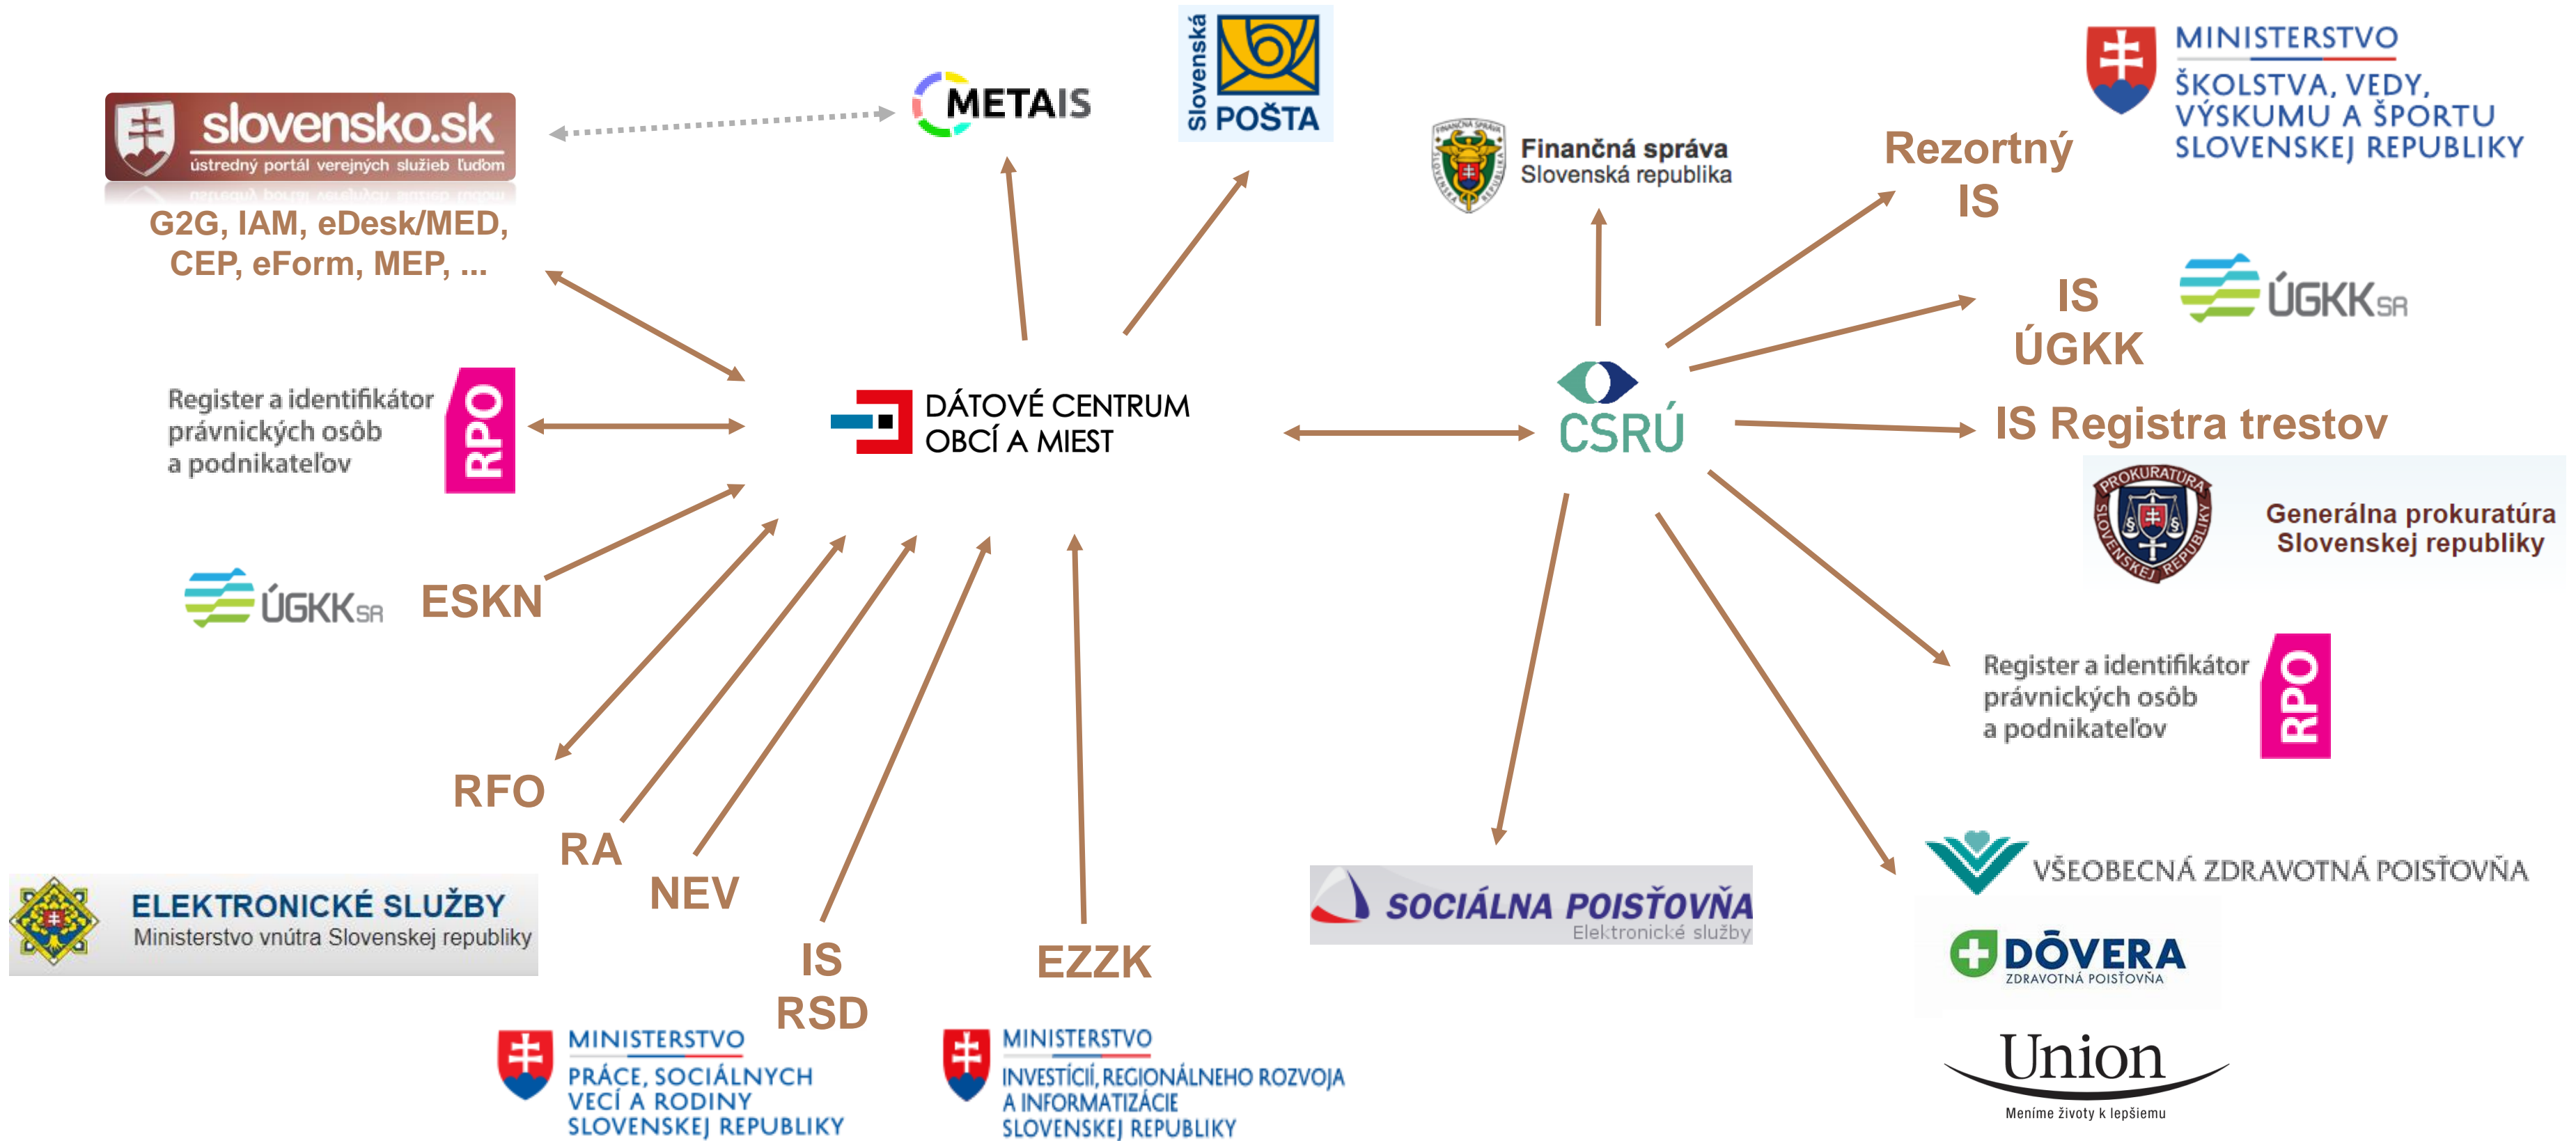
slovensko.sk
ústredný portál verejných služieb ľuďom

G2G, IAM, eDesk/MED, CEP, eForm, MEP, ...

METAIS

Slovenská POŠTA

Finančná správa
Slovenská republika

Rezortný IS

MINISTERSTVO
ŠKOLSTVA, VEDY, VÝSKUMU A ŠPORTU SLOVENSKEJ REPUBLIKY

IS ÚGKK

ÚGKK SR

Register a identifikátor právnických osôb a podnikateľov
RPO

DÁTOVÉ CENTRUM
OBCÍ A MIEST

CSRÚ

IS Registra trestov

PROKURATÚRA SLOVENSKEJ REPUBLIKY
Generálna prokuratúra Slovenskej republiky

ÚGKK SR
ESKN

Register a identifikátor právnických osôb a podnikateľov
RPO

RFO

RA

NEV

ELEKTRONICKÉ SLUŽBY
Ministerstvo vnútra Slovenskej republiky

IS RSD

EZZK

SOCIÁLNA POISŤOVŇA
Elektronické služby

VŠEOBECNÁ ZDRAVOTNÁ POISŤOVŇA

DÔVERA
ZDRAVOTNÁ POISŤOVŇA

Union
Meníme životy k lepšiemu

MINISTERSTVO
PRÁCE, SOCIÁLNYCH VECÍ A RODINY SLOVENSKEJ REPUBLIKY

MINISTERSTVO
INVESTÍCIÍ, REGIONÁLNEHO ROZVOJA A INFORMATIZÁCIE SLOVENSKEJ REPUBLIKY